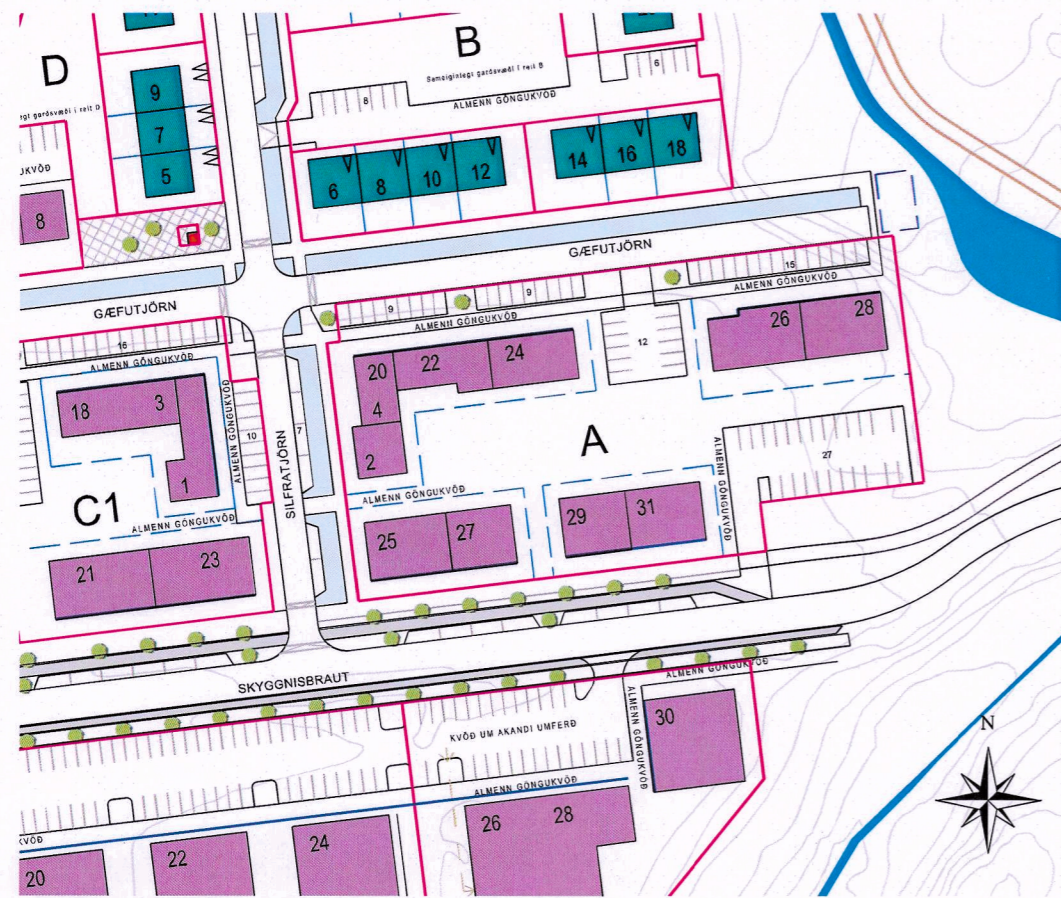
D
B
Sameiginlegt garðsvæði í reit B
6
8
ALMENN GÖNGUKVÖÐ
9
7
5
rgt garðsvæði í reit D
GUKVÖÐ
8
6
8
10
12
14
16
18
GÆFUTJÖRN
15
ALMENN GÖNGUKVÖÐ
9
9
ALMENN GÖNGUKVÖÐ
GÆFUTJÖRN
16
ALMENN GÖNGUKVÖÐ
ALMENN GÖNGUKVÖÐ
12
26
28
20
22
24
4
2
18
3
1
10
7
SILFRATJÖRN
A
ALMENN GÖNGUKVÖÐ
27
C1
ALMENN GÖNGUKVÖÐ
ALMENN GÖNGUKVÖÐ
ALMENN GÖNGUKVÖÐ
25
27
29
31
21
23
SKYGGNISBRAUT
ALMENN GÖNGUKVÖÐ
ALMENN GÖNGUKVÖÐ
30
KVÖÐ UM AKANDI UMFERÐ
ALMENN GÖNGUKVÖÐ
N
KVÖÐ
20
22
24
26
28